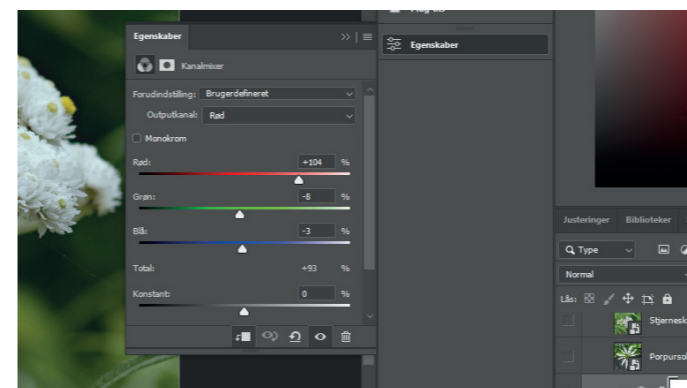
Egenskaber

Kanalmixer

Forudindstilling: Brugerdefineret

Outputkanal: Rød

Monokrom

Rød: +104 %

Grøn: -8 %

Blå: -3 %

Total: +93 %

Konstant: 0 %

Egenskaber

Justeringer Biblioteker

Type

Normal

Lås:

Stjernesk

Porpurso